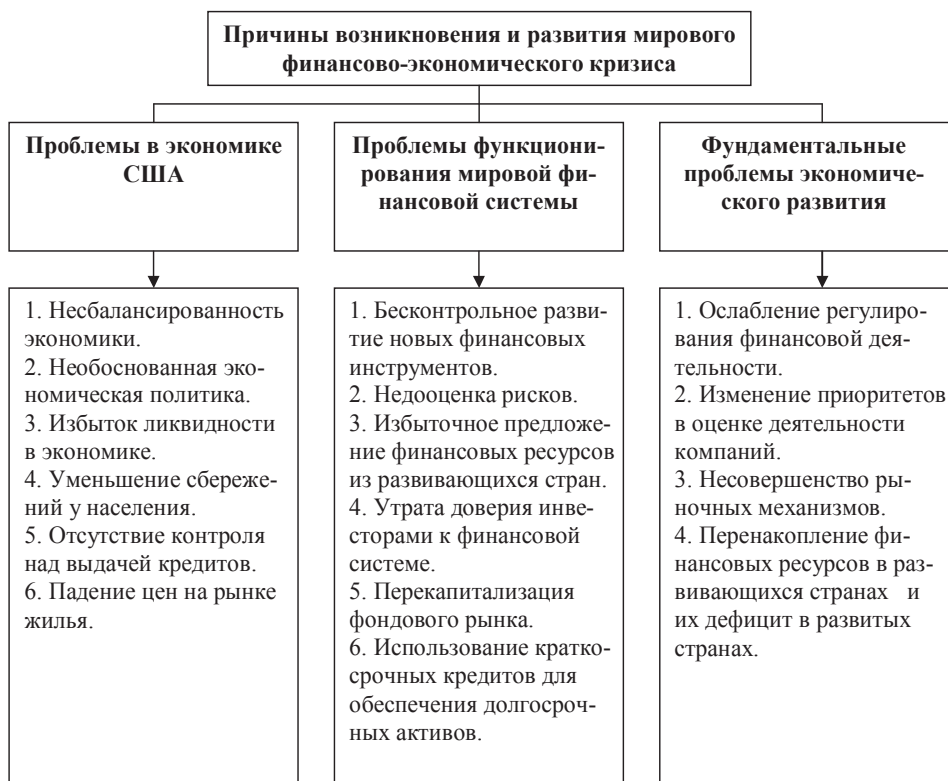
Причины возникновения и развития мирового финансово-экономического кризиса

Проблемы в экономике США

Проблемы функционирования мировой финансовой системы

Фундаментальные проблемы экономического развития

1. Несбалансированность экономики.
2. Необоснованная экономическая политика.
3. Избыток ликвидности в экономике.
4. Уменьшение сбережений у населения.
5. Отсутствие контроля над выдачей кредитов.
6. Падение цен на рынке жилья.

1. Бесконтрольное развитие новых финансовых инструментов.
2. Недооценка рисков.
3. Избыточное предложение финансовых ресурсов из развивающихся стран.
4. Утрата доверия инвесторами к финансовой системе.
5. Перекапитализация фондового рынка.
6. Использование краткосрочных кредитов для обеспечения долгосрочных активов.

1. Ослабление регулирования финансовой деятельности.
2. Изменение приоритетов в оценке деятельности компаний.
3. Несовершенство рыночных механизмов.
4. Перенакопление финансовых ресурсов в развивающихся странах и их дефицит в развитых странах.